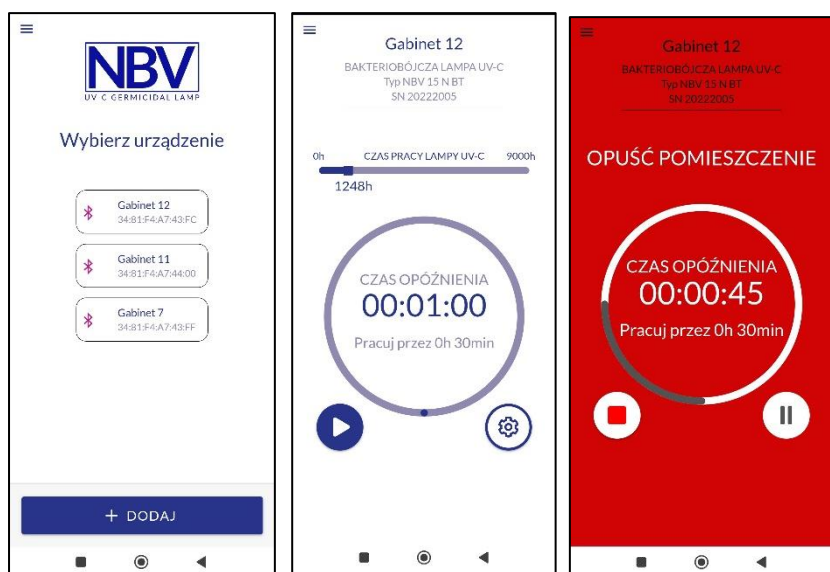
NBV
UV C GERMICIDAL LAMP

Wybierz urządzenie

Gabinet 12
34:81:F4:A7:43:FC

Gabinet 11
34:81:F4:A7:44:00

Gabinet 7
34:81:F4:A7:43:FF

+ DODAJ

Gabinet 12
BAKTERIOBÓJCZA LAMPA UV-C
Typ NBV 15 N BT
SN 20222005

0h CZAS PRACY LAMPY UV-C 9000h
1248h

CZAS OPÓŹNIENIA
00:01:00
Pracuj przez 0h 30min

Gabinet 12
BAKTERIOBÓJCZA LAMPA UV-C
Typ NBV 15 N BT
SN 20222005

OPUŚĆ POMIESZCZENIE

CZAS OPÓŹNIENIA
00:00:45
Pracuj przez 0h 30min